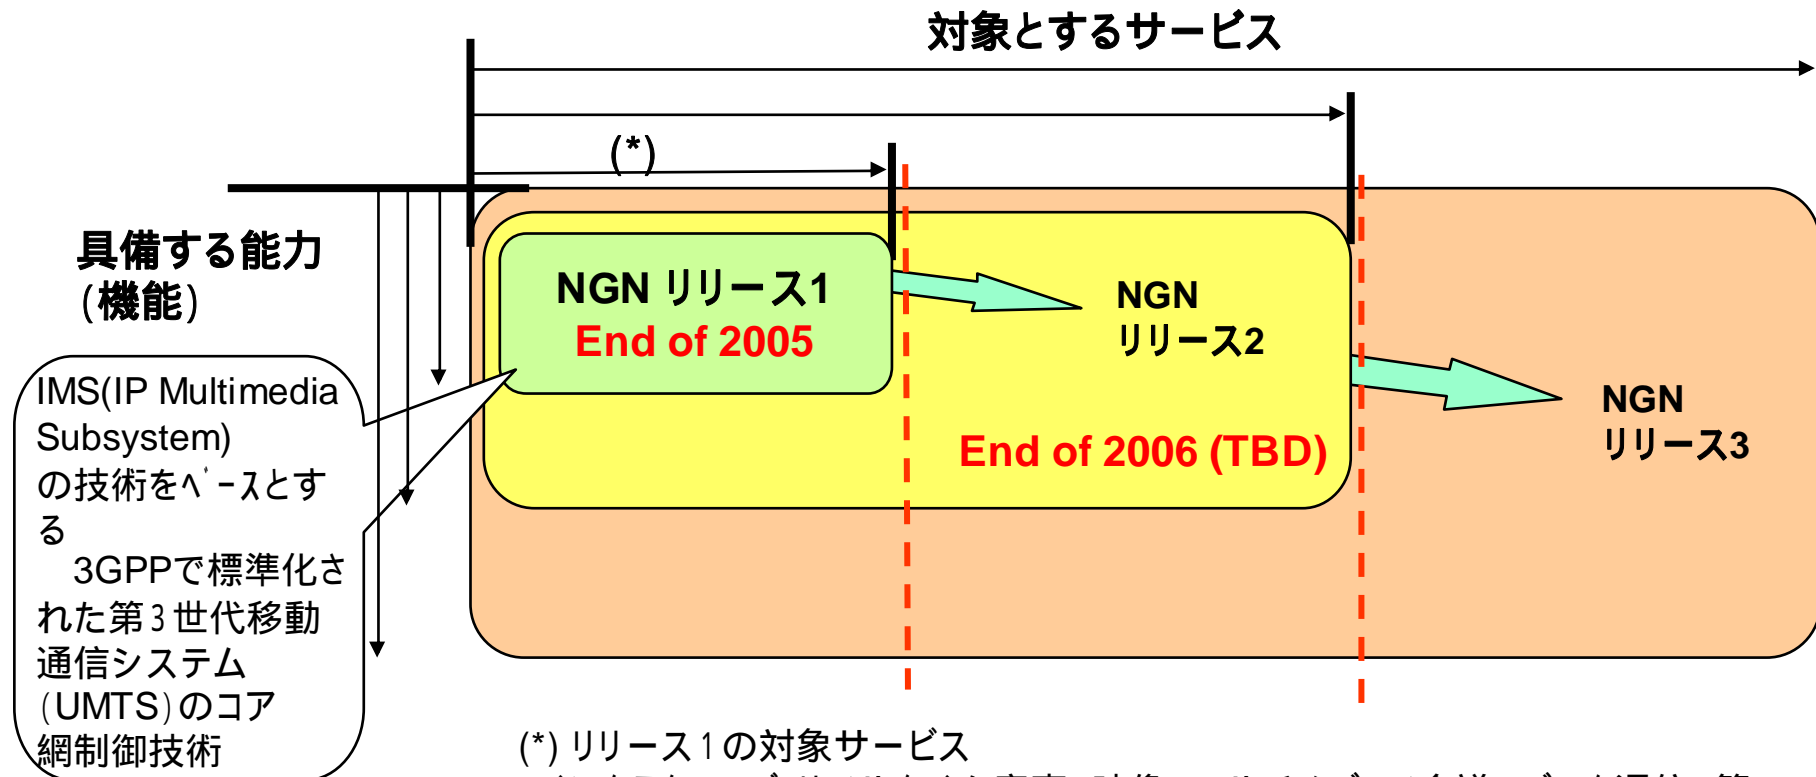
対象とするサービス

(*)

具備する能力
(機能)

NGN リリース1
End of 2005

NGN
リリース2

End of 2006 (TBD)

NGN
リリース3

IMS(IP Multimedia Subsystem)
の技術をベースとする
3GPPで標準化された第３世代移動通信システム（UMTS）のコア網制御技術

(*) リリース１の対象サービス

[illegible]